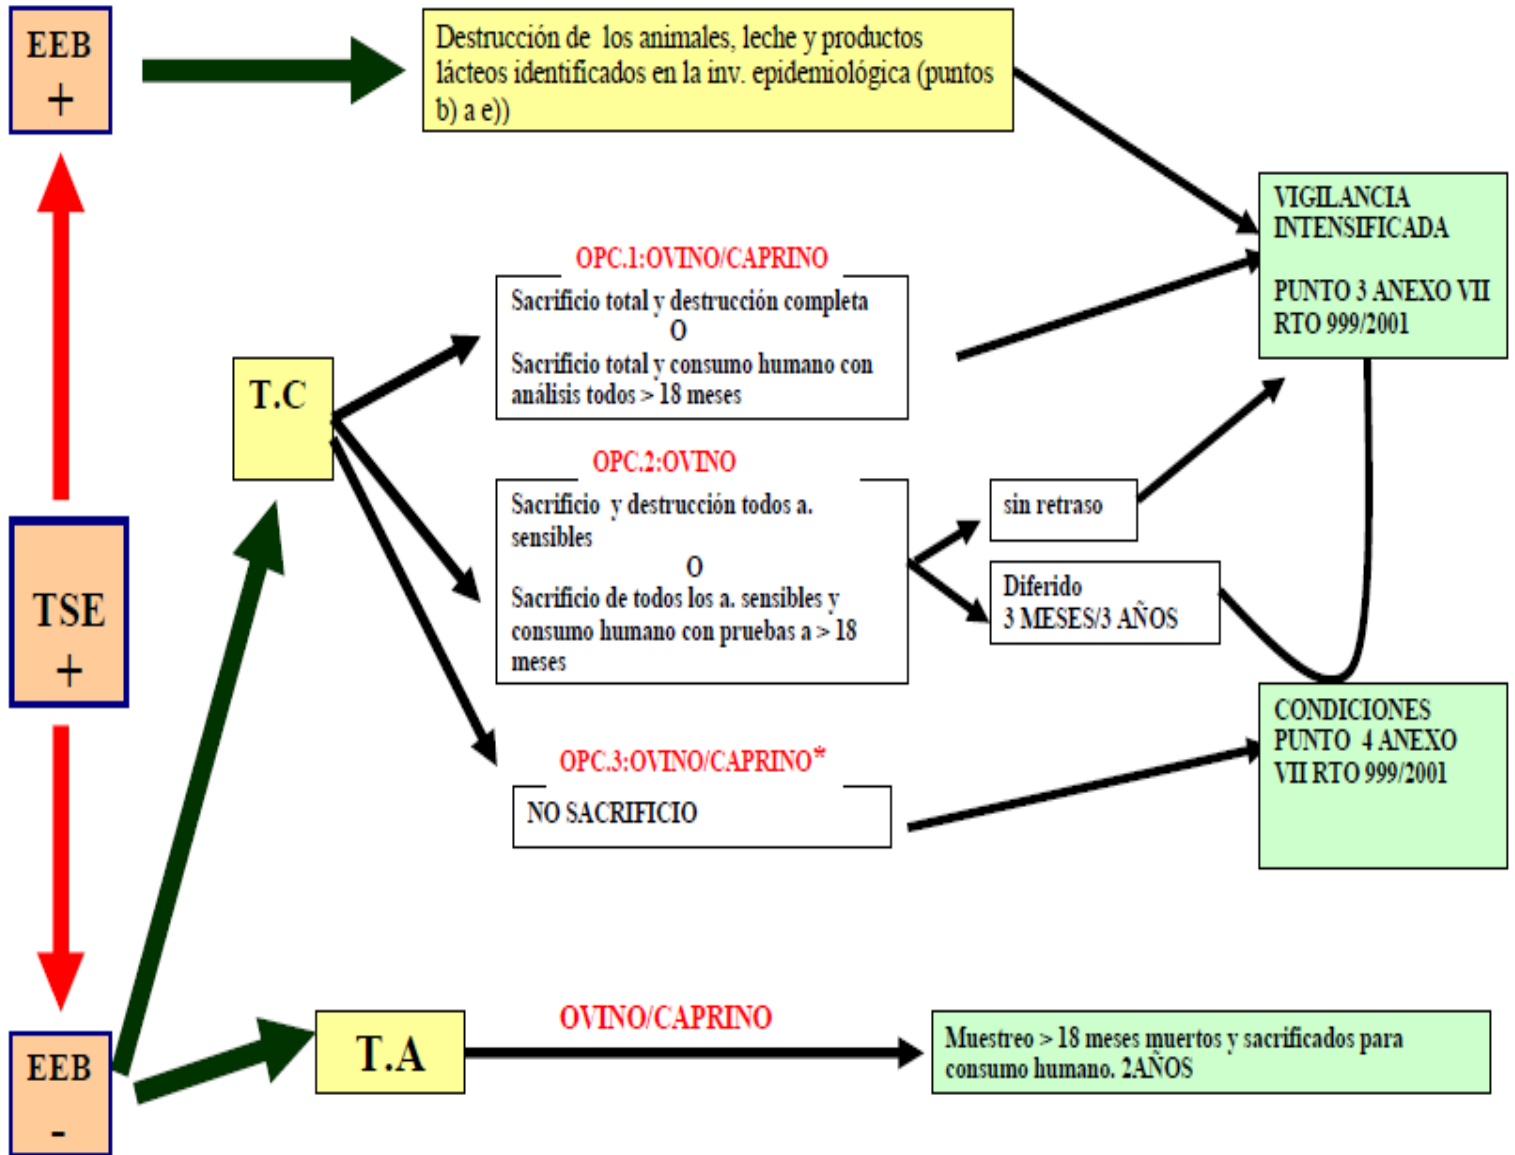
EEB
+

Destrucción de los animales, leche y productos lácteos identificados en la inv. epidemiológica (puntos b) a e))

VIGILANCIA INTENSIFICADA

PUNTO 3 ANEXO VII RTO 999/2001

TSE
+

T.C

OPC.1:OVINO/CAPRINO

Sacrificio total y destrucción completa
O
Sacrificio total y consumo humano con análisis todos > 18 meses

OPC.2:OVINO

Sacrificio y destrucción todos a. sensibles
O
Sacrificio de todos los a. sensibles y consumo humano con pruebas a > 18 meses

sin retraso

Diferido
3 MESES/3 AÑOS

CONDICIONES PUNTO 4 ANEXO VII RTO 999/2001

OPC.3:OVINO/CAPRINO*

NO SACRIFICIO

EEB
-

T.A

OVINO/CAPRINO

Muestreo > 18 meses muertos y sacrificados para consumo humano. 2AÑOS